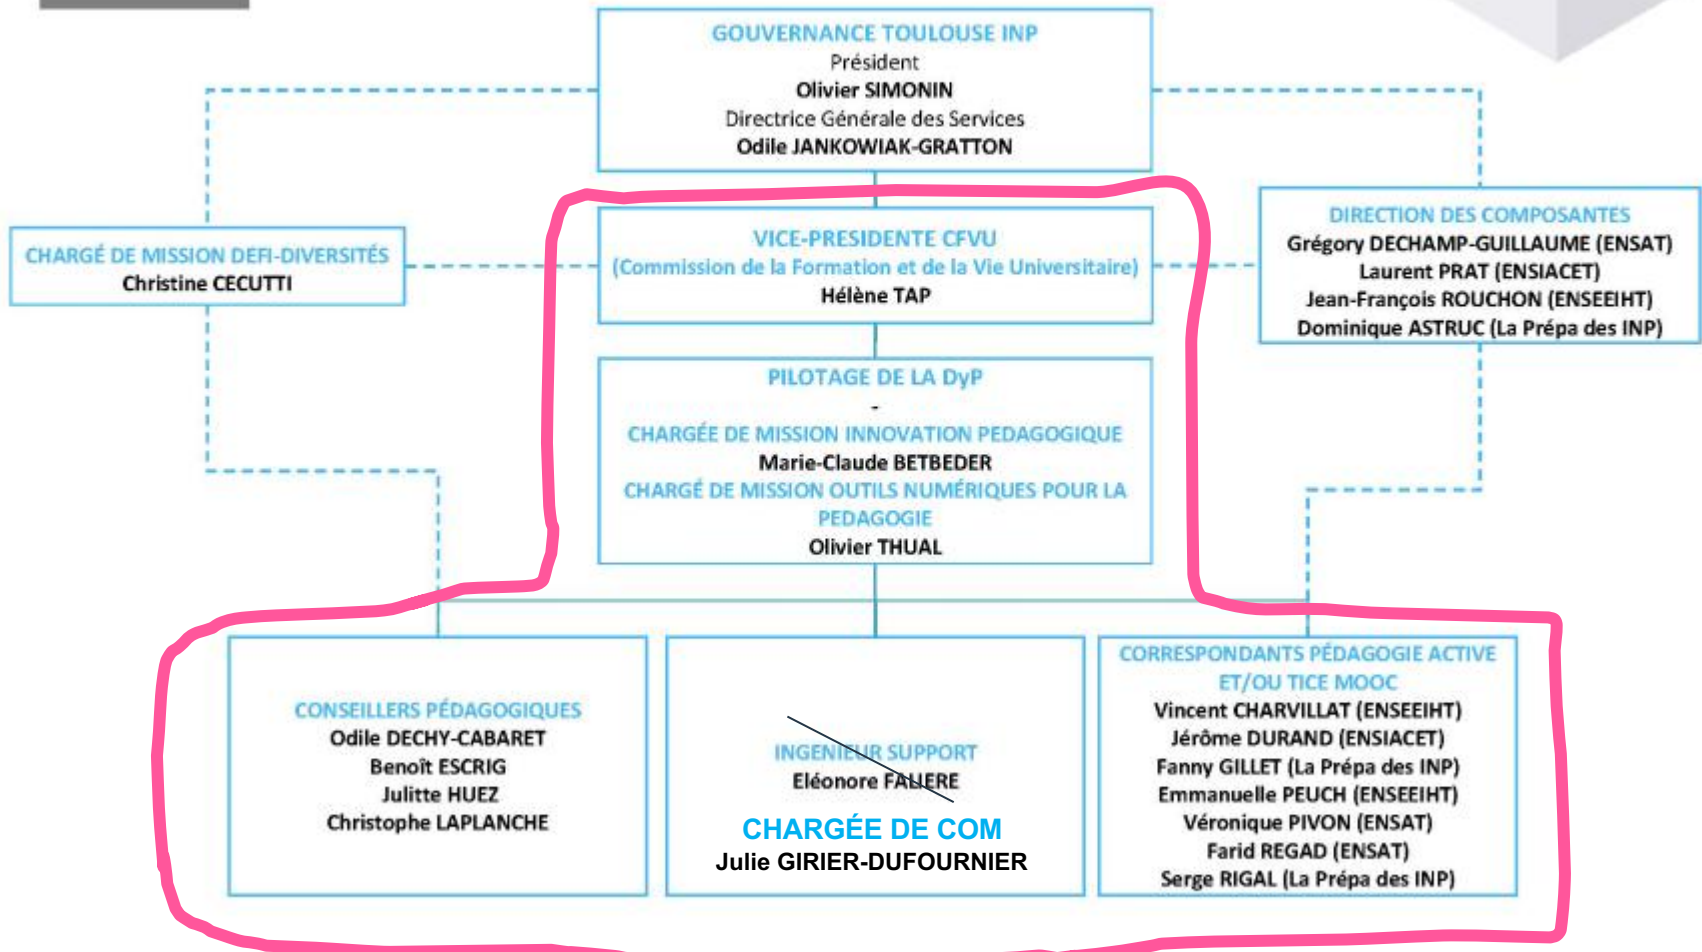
GOUVERNANCE TOULOUSE INP
Président
Olivier SIMONIN
Directrice Générale des Services
Odile JANKOWIAK-GRATTON

CHARGÉ DE MISSION DEFI-DIVERSITÉS
Christine CECUTTI

VICE-PRESIDENTE CFVU
(Commission de la Formation et de la Vie Universitaire)
Hélène TAP

DIRECTION DES COMPOSANTES
Grégory DECHAMP-GUILLAUME (ENSAT)
Laurent PRAT (ENSIACET)
Jean-François ROUCHON (ENSEEIHT)
Dominique ASTRUC (La Prépa des INP)

PILOTAGE DE LA DyP
-
CHARGÉE DE MISSION INNOVATION PEDAGOGIQUE
Marie-Claude BETBEDER
CHARGÉ DE MISSION OUTILS NUMÉRIQUES POUR LA PEDAGOGIE
Olivier THUAL

CONSEILLERS PÉDAGOGIQUES
Odile DECHY-CABARET
Benoît ESCRIG
Julitte HUEZ
Christophe LAPLANCHE

INGENIEUR SUPPORT
Eléonore FAUERE
CHARGÉE DE COM
Julie GIRIER-DUFOURNIER

CORRESPONDANTS PÉDAGOGIE ACTIVE ET/OU TICE MOOC
Vincent CHARVILLAT (ENSEEIHT)
Jérôme DURAND (ENSIACET)
Fanny GILLET (La Prépa des INP)
Emmanuelle PEUCH (ENSEEIHT)
Véronique PIVON (ENSAT)
Farid REGAD (ENSAT)
Serge RIGAL (La Prépa des INP)